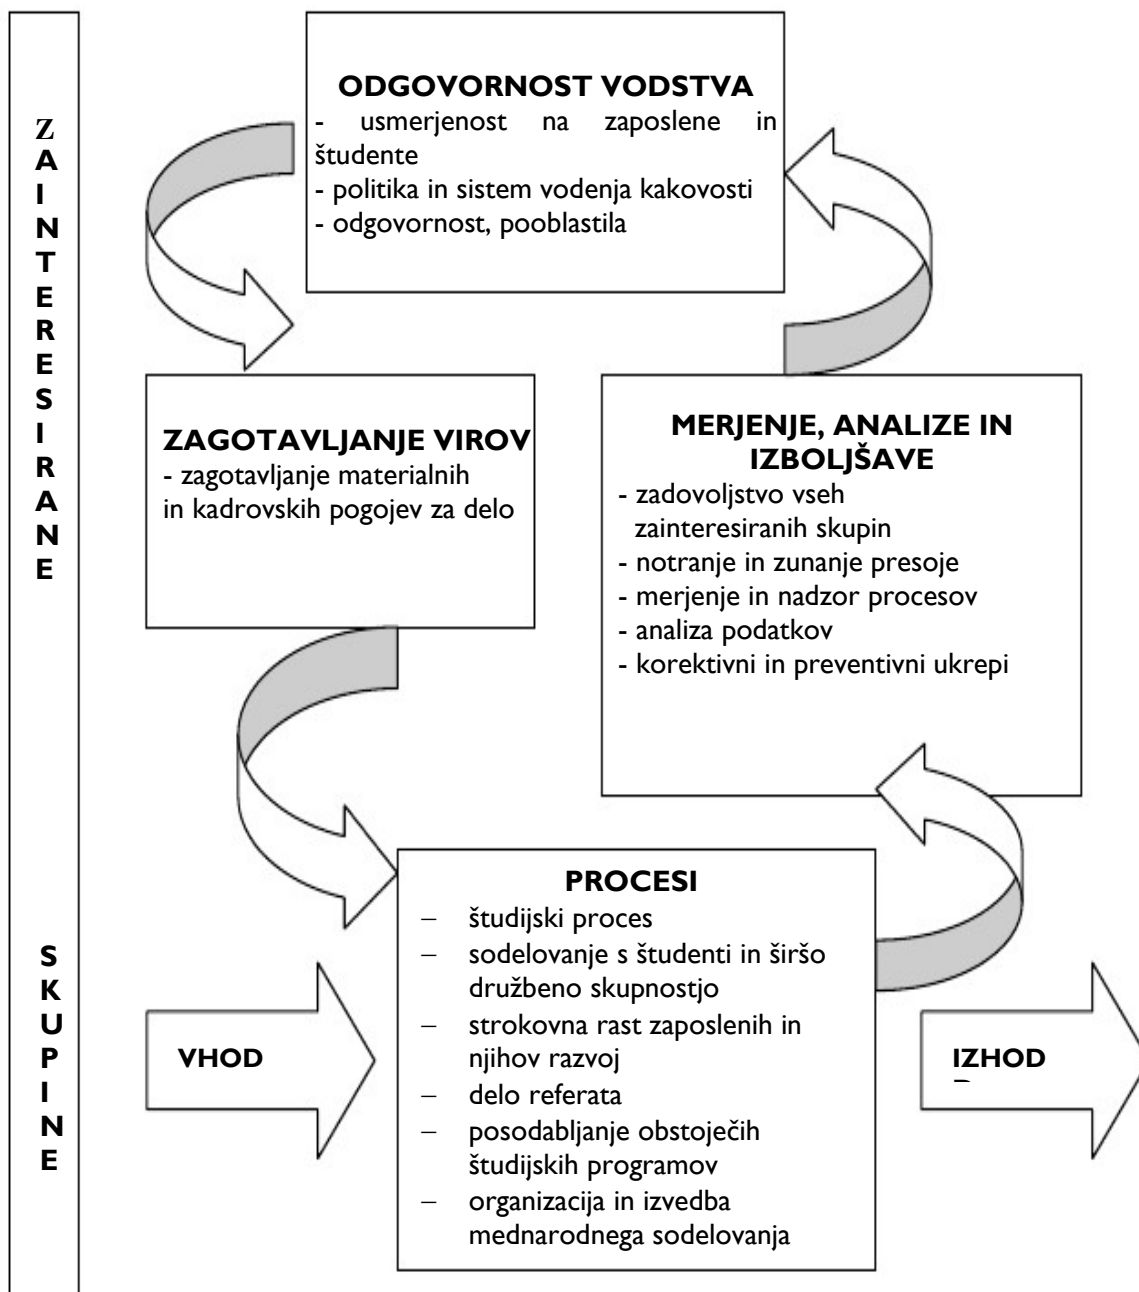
Z
A
I
N
T
E
R
E
S
I
R
A
N
E

S
K
U
P
I
N
E

ODGOVORNOST VODSTVA
- usmerjenost na zaposlene in študente
- politika in sistem vodenja kakovosti
- odgovornost, pooblastila

ZAGOTAVLJANJE VIROV
- zagotavljanje materialnih in kadrovskih pogojev za delo

MERJENJE, ANALIZE IN IZBOLJŠAVE
- zadovoljstvo vseh zainteresiranih skupin
- notranje in zunanje presoje
- merjenje in nadzor procesov
- analiza podatkov
- korektivni in preventivni ukrepi

PROCESI
– študijski proces
– sodelovanje s študenti in širšo družbeno skupnostjo
– strokovna rast zaposlenih in njihov razvoj
– delo referata
– posodabljanje obstoječih študijskih programov
– organizacija in izvedba mednarodnega sodelovanja

VHOD

IZHOD